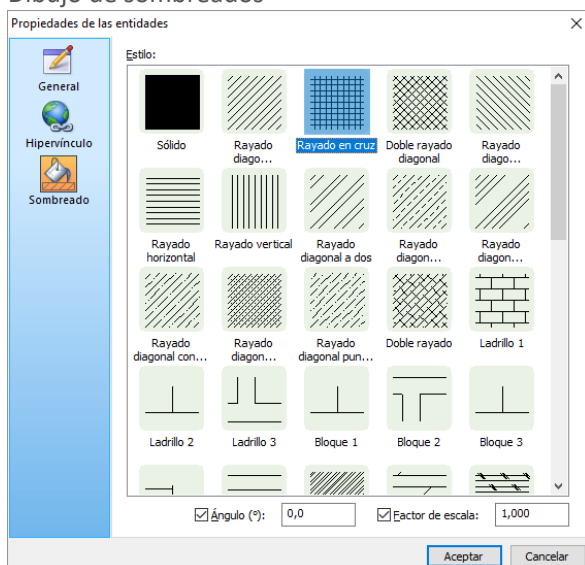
Dibujo de sombreados

Propiedades de las entidades

General
Hipervínculo
Sombreado

Estilo:

Sólido
Rayado diago...
Rayado en cruz
Doble rayado diagonal
Rayado diago...
Rayado horizontal
Rayado vertical
Rayado diagonal a dos
Rayado diagon...
Rayado diagon...
Rayado diagonal con...
Rayado diagon...
Rayado diagonal pun...
Doble rayado
Ladrillo 1
Ladrillo 2
Ladrillo 3
Bloque 1
Bloque 2
Bloque 3

Ángulo (°): 0,0
Factor de escala: 1,000

Aceptar
Cancelar